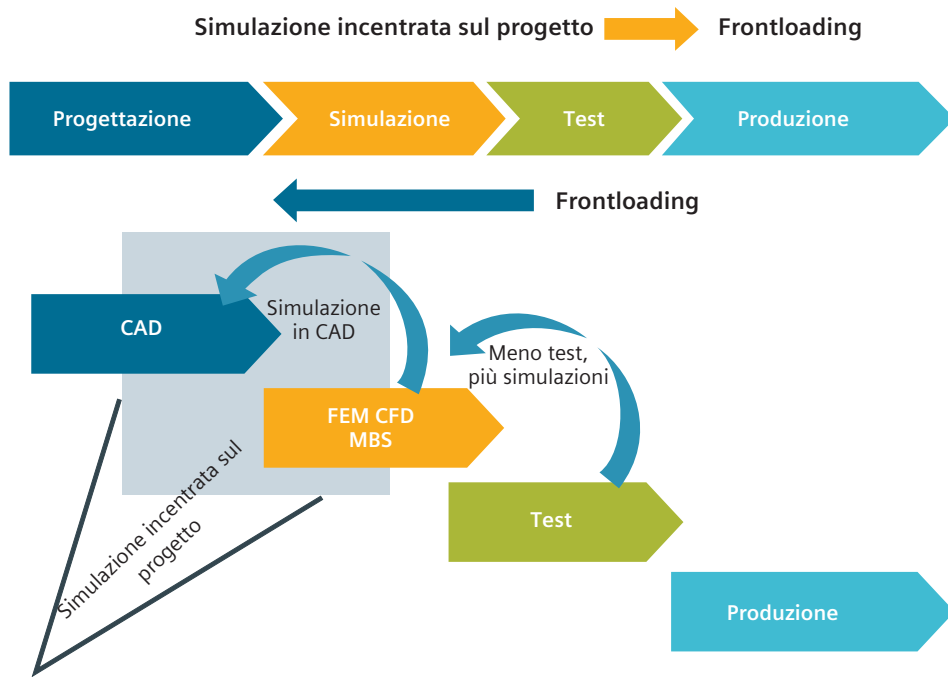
Simulazione incentrata sul progetto Frontloading

Progettazione
Simulazione
Test
Produzione

Frontloading

CAD
Simulazione in CAD
Meno test, più simulazioni
FEM CFD MBS
Test
Produzione
Simulazione incentrata sul progetto